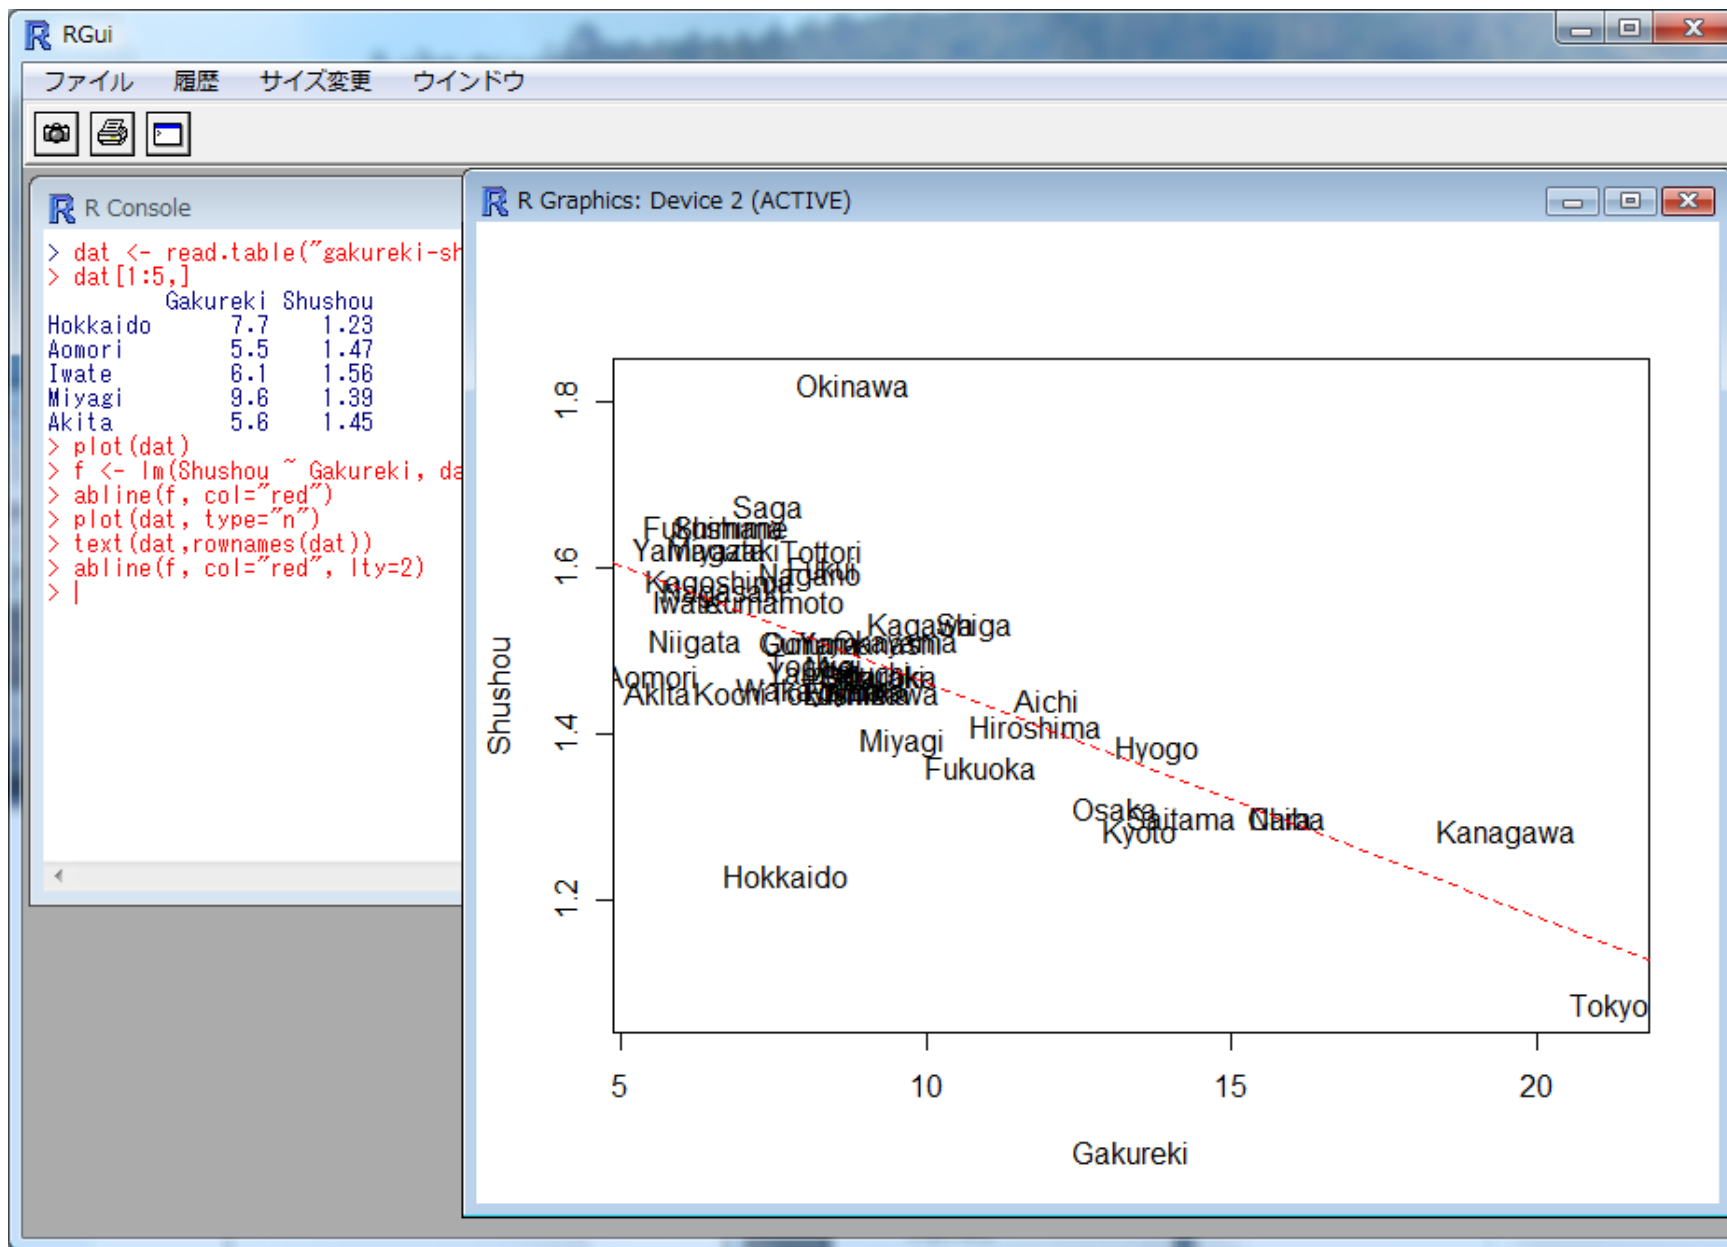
RGui

ファイル 履歴 サイズ変更 ウインドウ

R Console

> dat <- read.table("gakureki-sh
> dat[1:5,]

| | Gakureki | Shushou |
|---|---|---|
| Hokkaido | 7.7 | 1.23 |
| Aomori | 5.5 | 1.47 |
| Iwate | 6.1 | 1.56 |
| Miyagi | 9.6 | 1.39 |
| Akita | 5.6 | 1.45 |

> plot(dat)
> f <- lm(Shushou ~ Gakureki, da
> abline(f, col="red")
> plot(dat, type="n")
> text(dat,rownames(dat))
> abline(f, col="red", lty=2)
> |

R Graphics: Device 2 (ACTIVE)

Okinawa
Saga
Fukushima
Shimane
Yamagata
Miyazaki
Tottori
Kagoshima
Nagano
Fukui
Nagasaki
Iwate
Kumamoto
Kagawa
Shiga
Niigata
Gunma
Toyama
Okayama
Aomori
Akita
Kochi
Wakayama
Ishikawa
Aichi
Hiroshima
Hyogo
Miyagi
Fukuoka
Osaka
Saitama
Chiba
Nara
Kyoto
Kanagawa
Hokkaido
Tokyo

Shushou
1.2
1.4
1.6
1.8

5
10
15
20
Gakureki